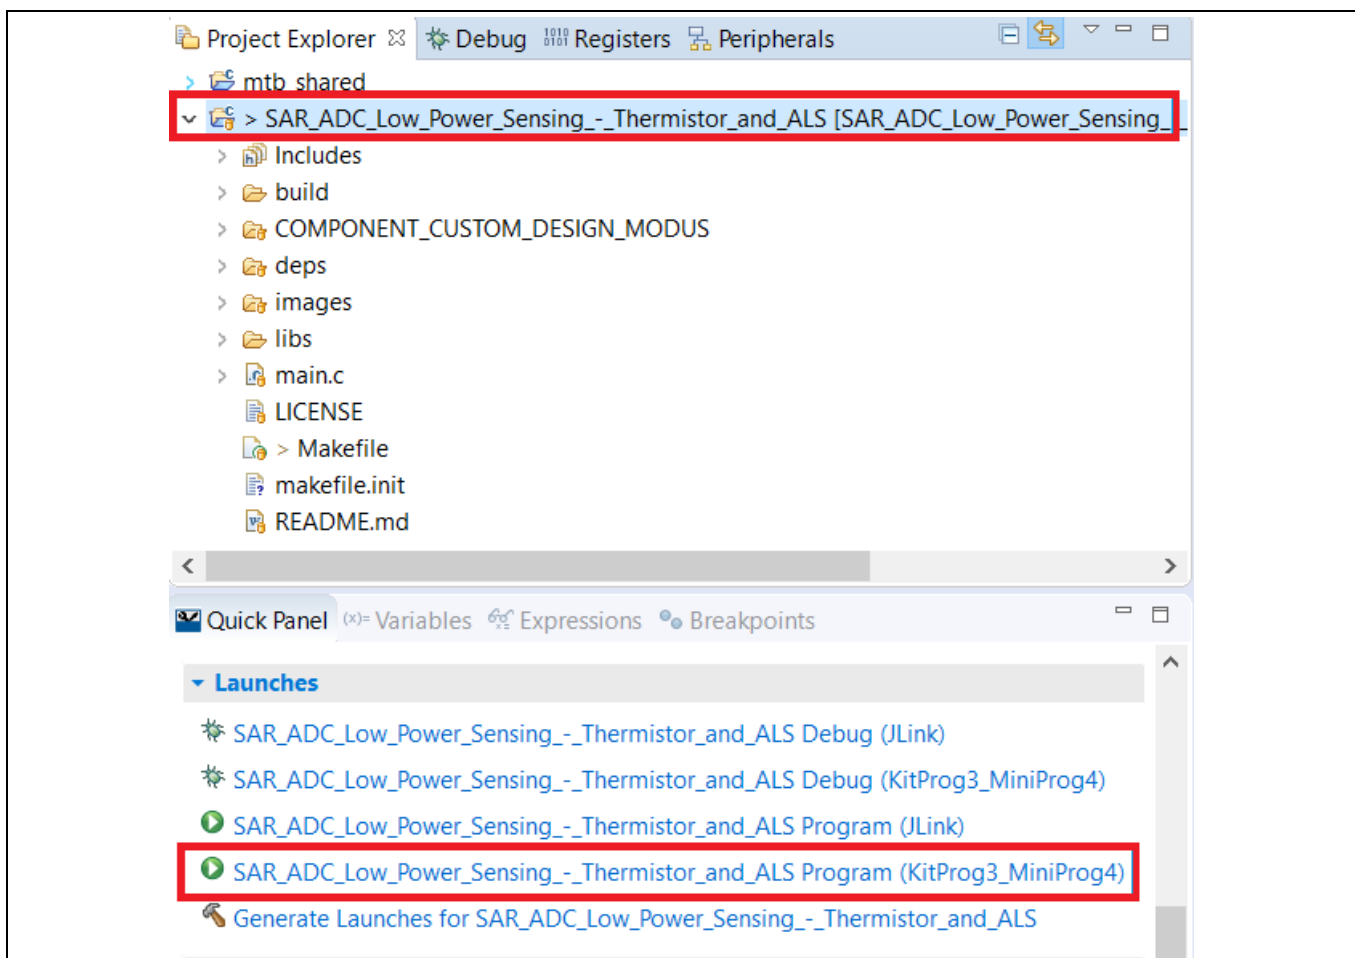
Project Explorer ☒ Debug Registers Peripherals

mtb_shared
> SAR_ADC_Low_Power_Sensing_-_Thermistor_and_ALS [SAR_ADC_Low_Power_Sensing_
Includes
build
COMPONENT_CUSTOM_DESIGN_MODUS
deps
images
libs
main.c
LICENSE
> Makefile
makefile.init
README.md

Quick Panel (x)= Variables Expressions Breakpoints

Launches
SAR_ADC_Low_Power_Sensing_-_Thermistor_and_ALS Debug (JLink)
SAR_ADC_Low_Power_Sensing_-_Thermistor_and_ALS Debug (KitProg3_MiniProg4)
SAR_ADC_Low_Power_Sensing_-_Thermistor_and_ALS Program (JLink)
SAR_ADC_Low_Power_Sensing_-_Thermistor_and_ALS Program (KitProg3_MiniProg4)
Generate Launches for SAR_ADC_Low_Power_Sensing_-_Thermistor_and_ALS